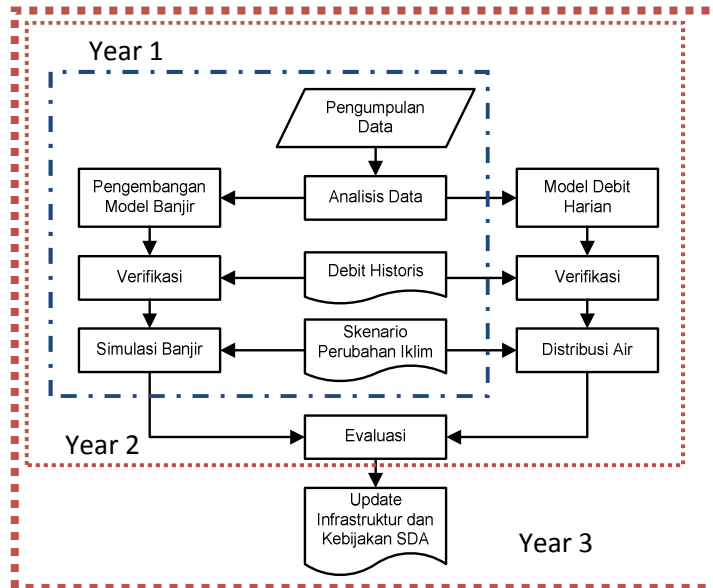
Year 1

Pengumpulan Data

Pengembangan Model Banjir

Analisis Data

Model Debit Harian

Verifikasi

Debit Historis

Verifikasi

Simulasi Banjir

Skenario Perubahan Iklim

Distribusi Air

Year 2

Evaluasi

Update Infrastruktur dan Kebijakan SDA

Year 3